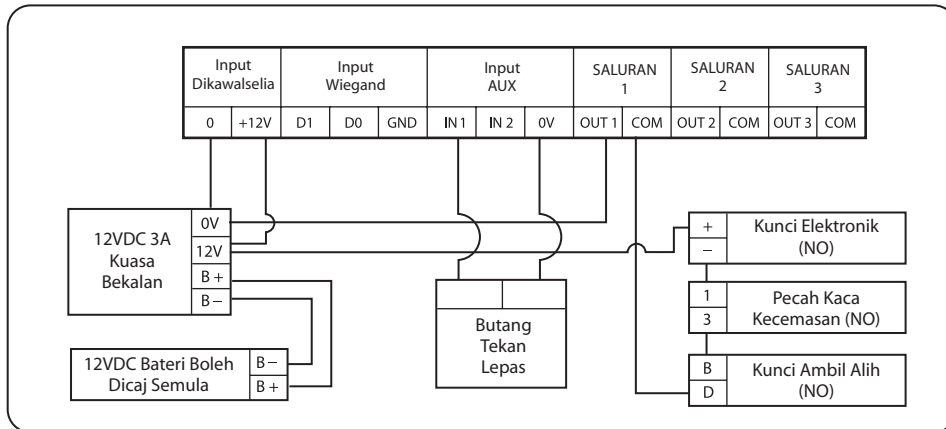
| Input Dikawalselia | | Input Wiegand | | | Input AUX | | | SALURAN 1 | | SALURAN 2 | | SALURAN 3 | |
|---|---|---|---|---|---|---|---|---|---|---|---|---|---|
| 0 | +12V | D1 | D0 | GND | IN 1 | IN 2 | 0V | OUT 1 | COM | OUT 2 | COM | OUT 3 | COM |

12VDC 3A Kuasa Bekalan
0V
12V
B +
B –

12VDC Bateri Boleh Dicaj Semula
B –
B +

Butang Tekan Lepas

+
–
Kunci Elektronik (NO)

1
3
Pecah Kaca Kecemasan (NO)

B
D
Kunci Ambil Alih (NO)